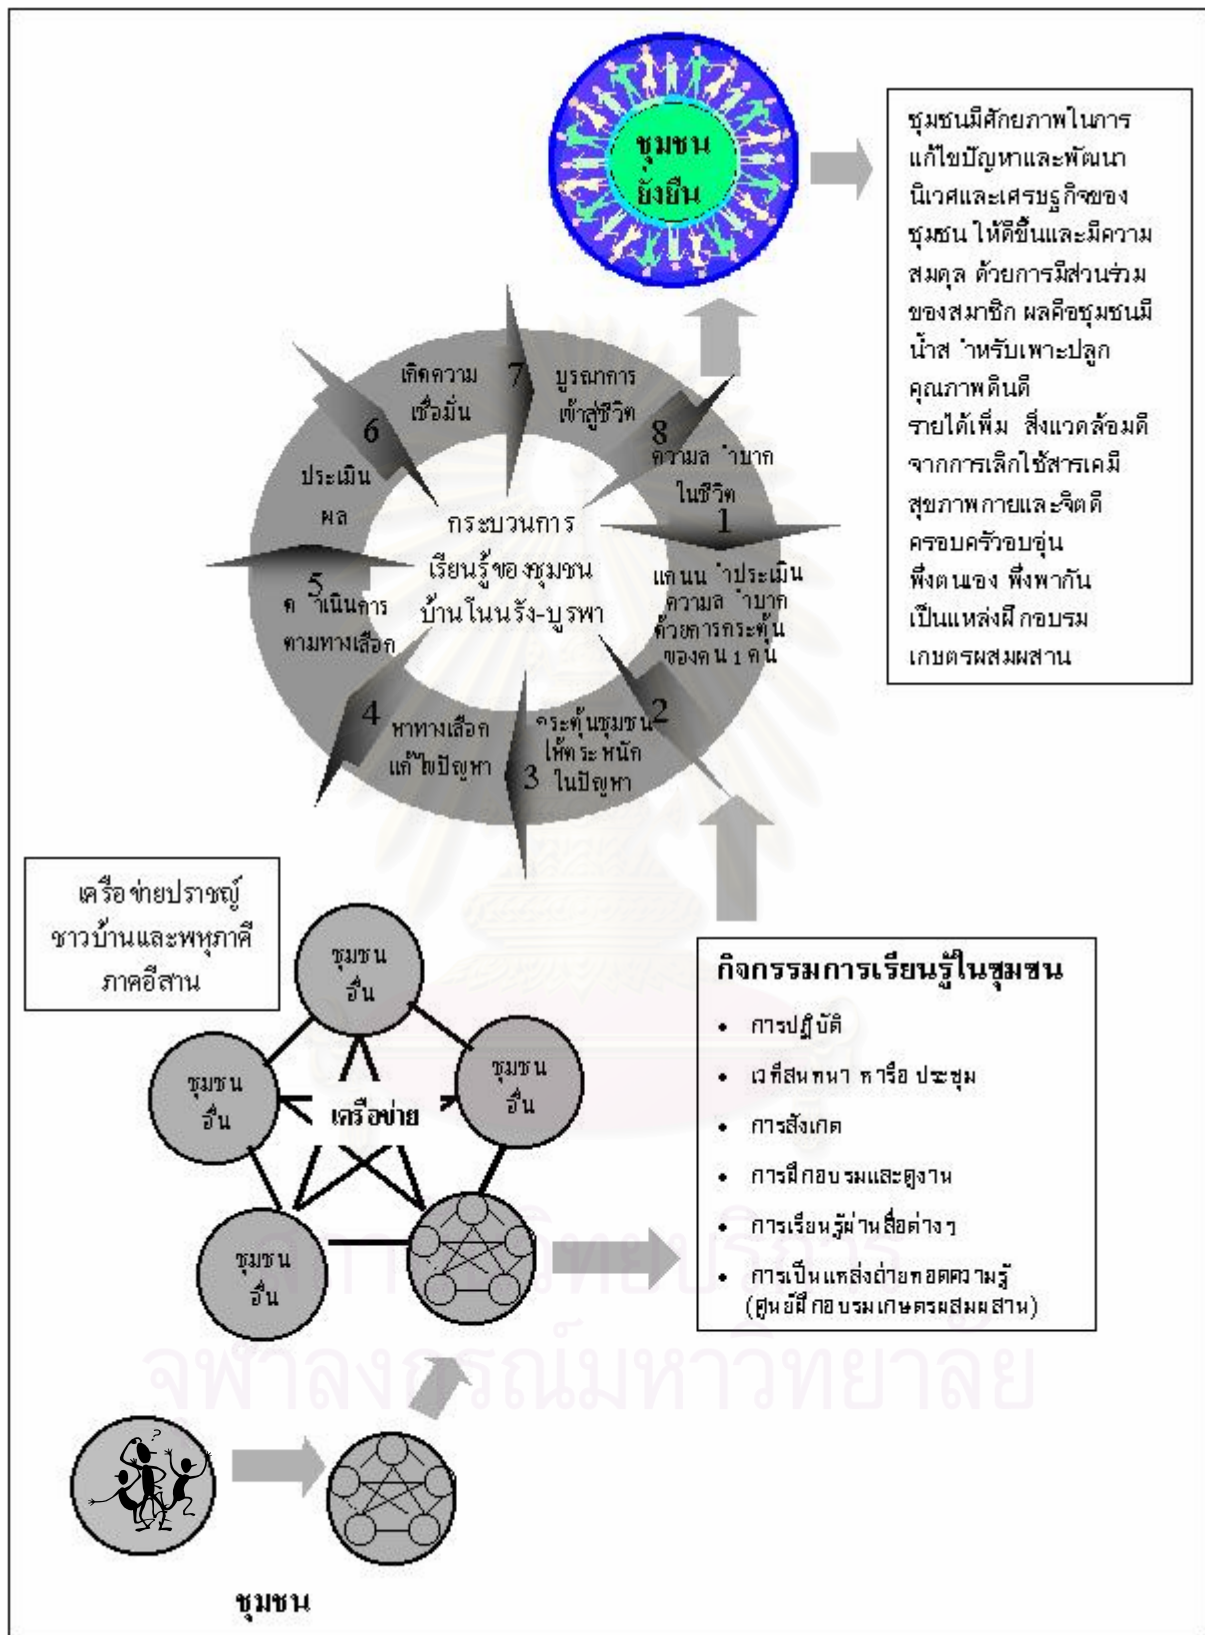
ชุมชน
ยั่งยืน

ชุมชนมีศักยภาพในการแก้ไขปัญหาและพัฒนานิเวศและเศรษฐกิจของชุมชน ให้ดีขึ้นและมีความสมดุล ด้วยการมีส่วนร่วมของสมาชิก ผลคือชุมชนมีน้ำส ำหรับเพาะปลูก
คุณภาพดินดี
รายได้เพิ่ม สิ่งแวดล้อมดีจากการเลิกใช้สารเคมี
สุขภาพกายและจิตดี
ครอบครัวอบอุ่น
พึ่งตนเอง พึ่งพากัน
เป็นแหล่งฝึกอบรมเกษตรผสมผสาน

7 บูรณาการเข้าสู่ชีวิต
6 เกิดความเชื่อมั่น
8 ความล ำบากในชีวิต
ประเมินผล
กระบวนการเรียนรู้ของชุมชนบ้านโนนรัง-บูรพา
1 แกนน ำประเมินความล ำบากด้วยการกระตุ้นของคน 1 คน
5 ด ำเนินการตามทางเลือก
4 หาทางเลือกแก้ไขปัญหา
2 กระตุ้นชุมชนให้ตระหนัก
3 ในปัญหา

เครือข่ายปราชญ์ชาวบ้านและพหุภาคีภาคอีสาน

ชุมชนอื่น
ชุมชนอื่น
ชุมชนอื่น
ชุมชนอื่น
เครือข่าย

กิจกรรมการเรียนรู้ในชุมชน
• การปฏิบัติ
• เวทีสนทนา หรือ ประชุม
• การสังเกต
• การฝึกอบรมและดูงาน
• การเรียนรู้ผ่านสื่อต่างๆ
• การเป็นแหล่งถ่ายทอดความรู้ (ศูนย์ฝึกอบรมเกษตรผสมผสาน)

ชุมชน

สถาบันวิทยบริการ
จุฬาลงกรณ์มหาวิทยาลัย